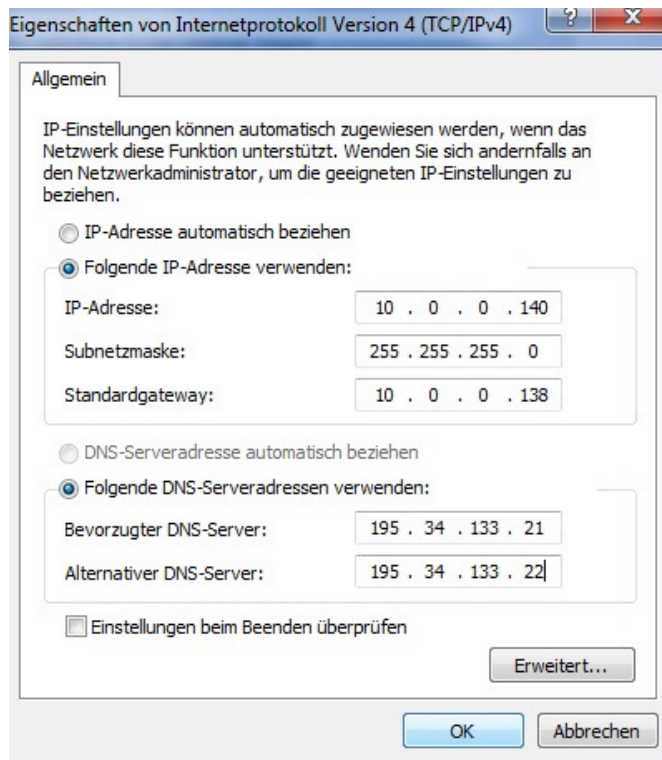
Eigenschaften von Internetprotokoll Version 4 (TCP/IPv4)

?
X

Allgemein

IP-Einstellungen können automatisch zugewiesen werden, wenn das Netzwerk diese Funktion unterstützt. Wenden Sie sich andernfalls an den Netzwerkadministrator, um die geeigneten IP-Einstellungen zu beziehen.

IP-Adresse automatisch beziehen

Folgende IP-Adresse verwenden:

IP-Adresse: 10 . 0 . 0 . 140

Subnetzmaske: 255 . 255 . 255 . 0

Standardgateway: 10 . 0 . 0 . 138

DNS-Serveradresse automatisch beziehen

Folgende DNS-Serveradressen verwenden:

Bevorzugter DNS-Server: 195 . 34 . 133 . 21

Alternativer DNS-Server: 195 . 34 . 133 . 22

Einstellungen beim Beenden überprüfen

Erweitert...

OK

Abbrechen